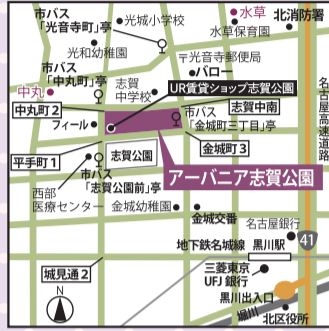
市バス「光音寺町」亭
光城小学校
光和幼稚園
水草
北消防署
水草保育園
平安志賀郵便局
市バス「中丸町」亭
中丸
志賀中学校
バロー
UR賃貸ショップ志賀公園
志賀中南
名古屋高速道路
中丸町2
フィール
市バス金城町三丁目亭
金城町3
平手町1
志賀公園
アーバニア志賀公園
西部医療センター
市バス「志賀公園前」亭
金城幼稚園
金城交番
名古屋銀行
地下鉄名城線
黒川駅
41
城見通2
三菱東京UFJ銀行
黒川出入口
堀川
北区役所
N